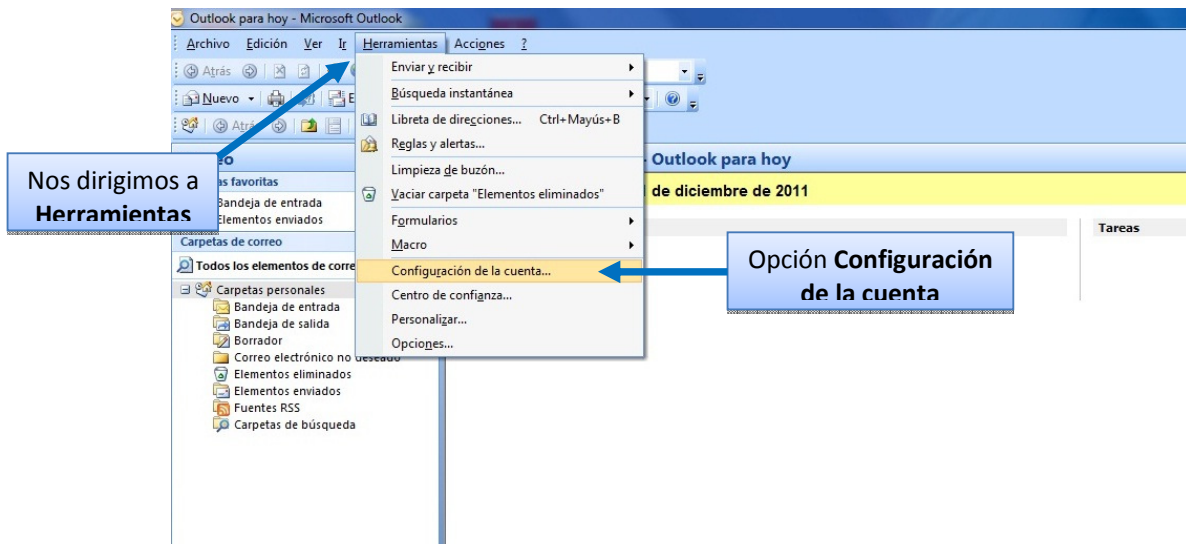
Outlook para hoy - Microsoft Outlook

Archivo Edición Ver Ir Herramientas Acciones ?

Atrás

Nuevo

Atrás

Nos dirigimos a Herramientas

Bandeja de entrada
Elementos enviados

Carpetas de correo

Todos los elementos de corre

Carpetas personales
Bandeja de entrada
Bandeja de salida
Borrador
Correo electrónico no deseado
Elementos eliminados
Elementos enviados
Fuentes RSS
Carpetas de búsqueda

Enviar y recibir
Búsqueda instantánea
Libreta de direcciones... Ctrl+Mayús+B
Reglas y alertas...
Limpieza de buzón...
Vaciar carpeta "Elementos eliminados"
Formularios
Macro
Configuración de la cuenta...
Centro de confianza...
Personalizar...
Opciones...

Outlook para hoy

de diciembre de 2011

Tareas

Opción Configuración de la cuenta